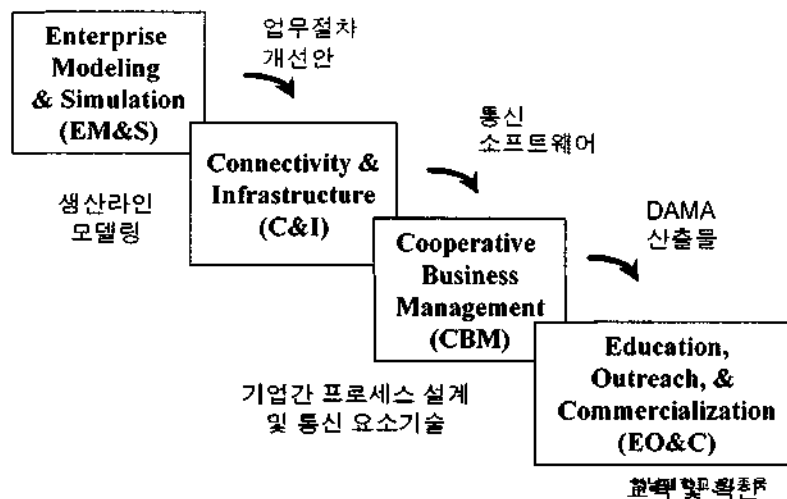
Enterprise Modeling & Simulation (EM&S)

업무절차 개선안

Connectivity & Infrastructure (C&I)

생산라인 모델링

통신 소프트웨어

Cooperative Business Management (CBM)

DAMA 산출물

Education, Outreach, & Commercialization (EO&C)

기업간 프로세스 설계 및 통신 요소기술

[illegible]